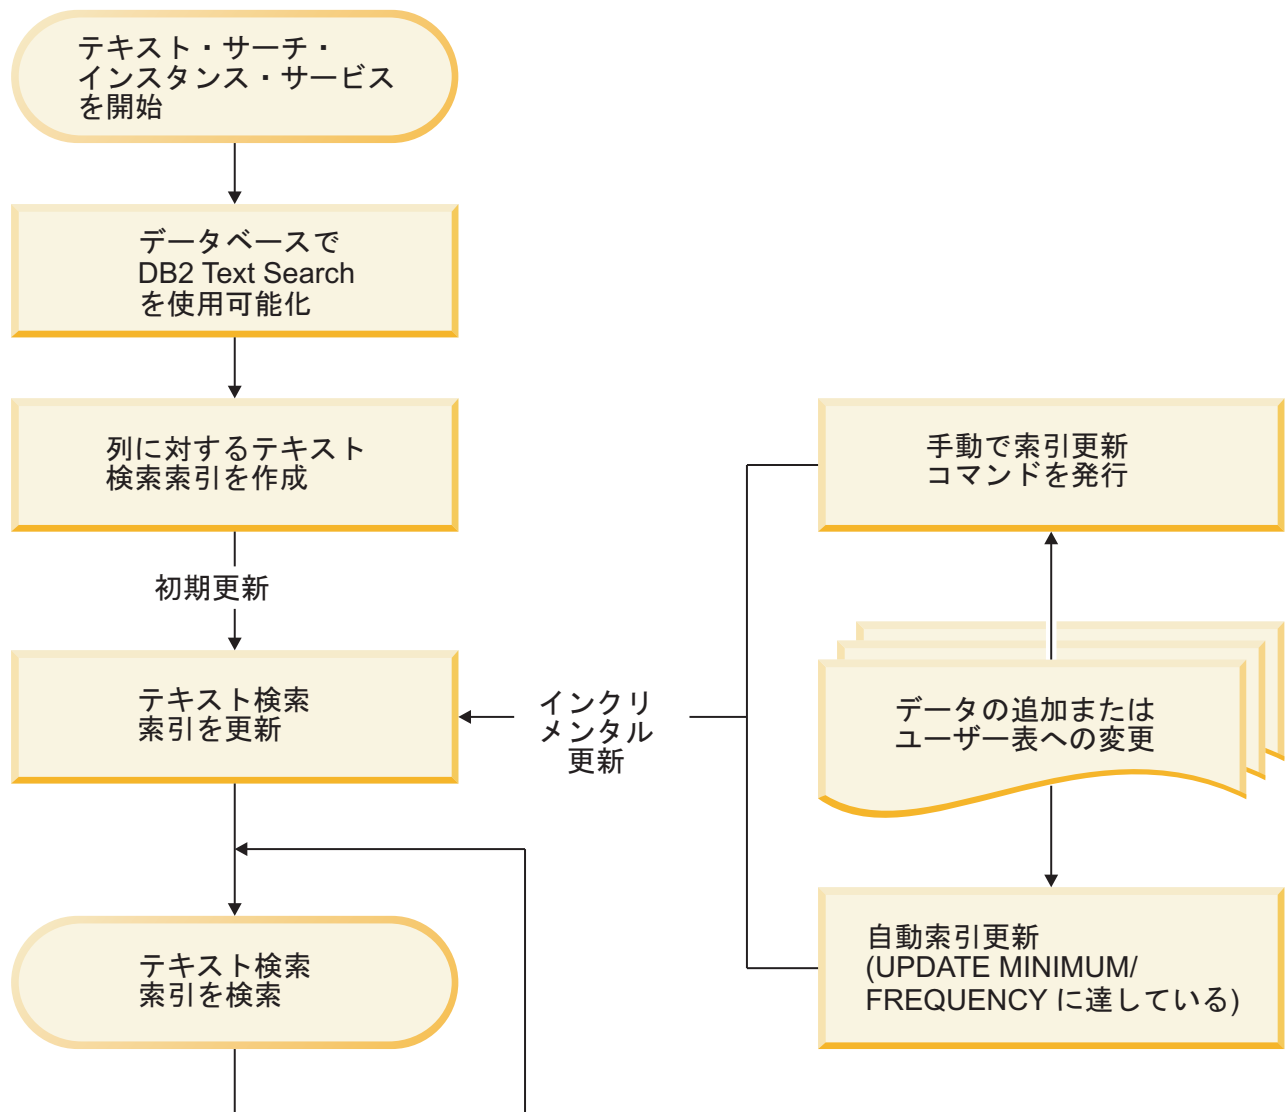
テキスト・サーチ・インスタンス・サービスを開始

データベースで DB2 Text Search を使用可能化

列に対するテキスト検索索引を作成

初期更新

テキスト検索索引を更新

テキスト検索索引を検索

インクリメンタル更新

手動で索引更新コマンドを発行

データの追加またはユーザー表への変更

自動索引更新 (UPDATE MINIMUM/ FREQUENCY に達している)